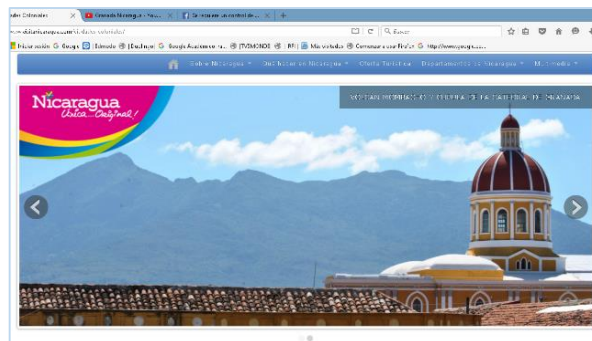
iodes Culturales × Granada Nicaragua - You... × Se realizan un control de... × +

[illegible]

Iniciar sesión Google Estimado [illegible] Google Académico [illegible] Más visitados Comenzar a usar Firefox http://www.google...

Sobre Nicaragua Destinos en Nicaragua Oferta Turística Departamentos de Nicaragua Multimedia

Nicaragua
Única... Original!

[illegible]